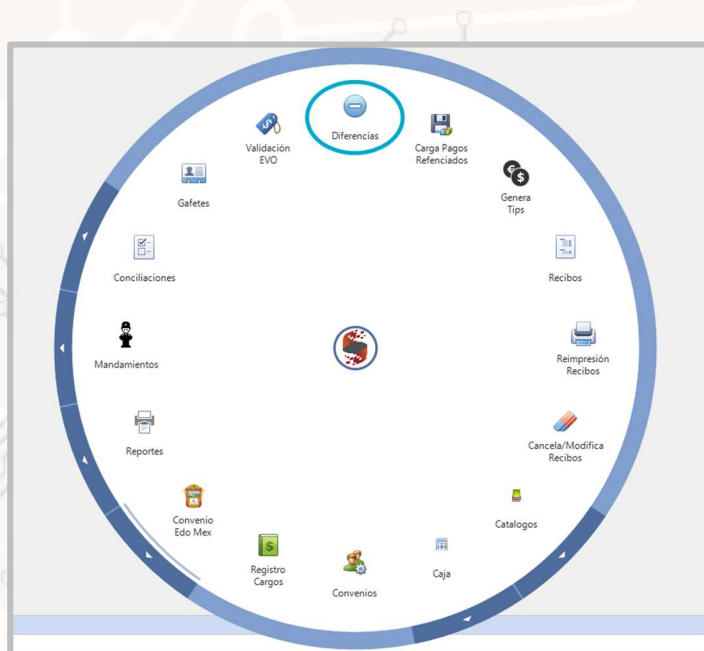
Diferencias

Carga Pagos Refenciados

Genera Tips

Recibos

Reimpresión Recibos

Cancela/Modifica Recibos

Catalogos

Caja

Convenios

Registro Cargos

Convenio Edo Mex

Reportes

Mandamientos

Conciliaciones

Gafetes

Validación EVO